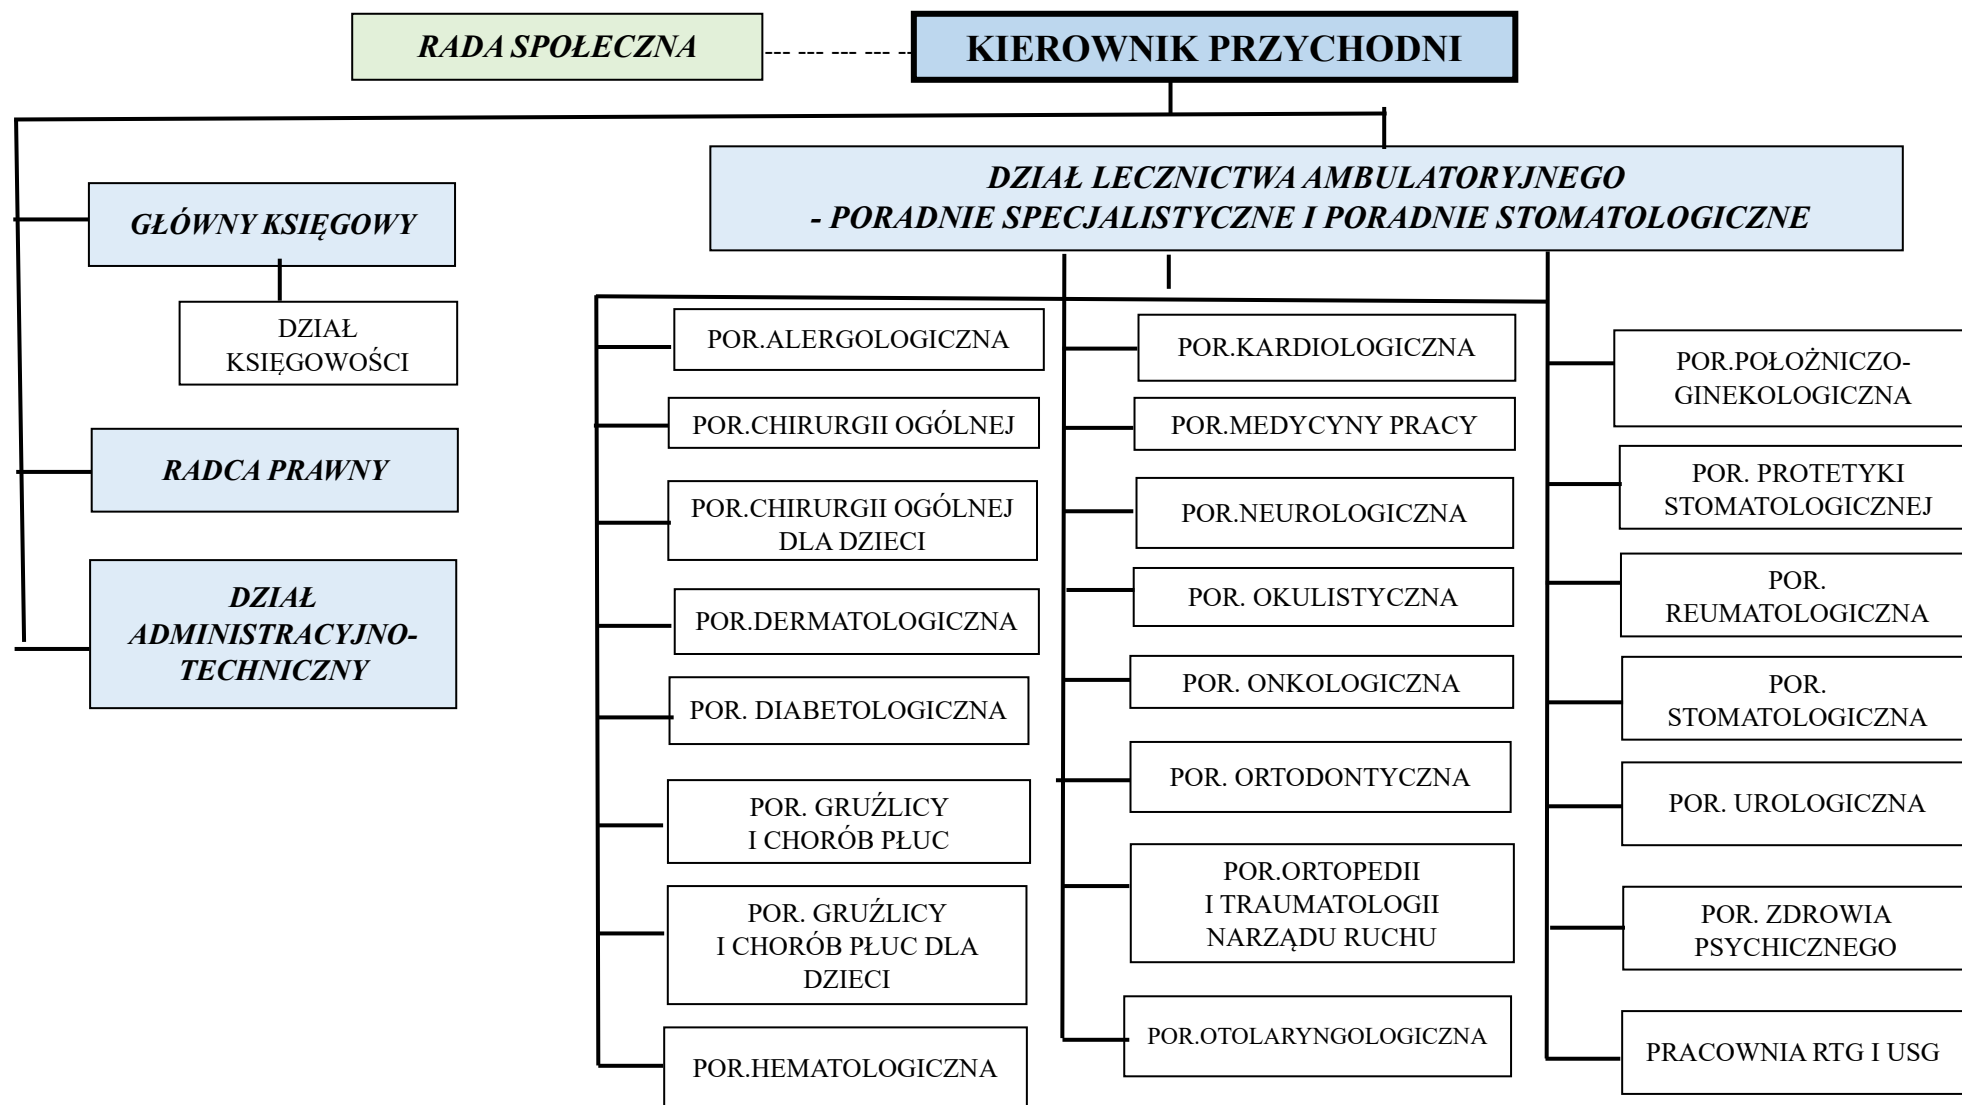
RADA SPOŁECZNA

KIEROWNIK PRZYCHODNI

GŁÓWNY KSIĘGOWY

DZIAŁ KSIĘGOWOŚCI

RADCA PRAWNY

DZIAŁ ADMINISTRACYJNO-TECHNICZNY

DZIAŁ LECZNICTWA AMBULATORYJNEGO
- PORADNIE SPECJALISTYCZNE I PORADNIE STOMATOLOGICZNE

POR.ALERGOLOGICZNA

POR.CHIRURGII OGÓLNEJ

POR.CHIRURGII OGÓLNEJ DLA DZIECI

POR.DERMATOLOGICZNA

POR. DIABETOLOGICZNA

POR. GRUŹLICY I CHORÓB PŁUC

POR. GRUŹLICY I CHORÓB PŁUC DLA DZIECI

POR.HEMATOLOGICZNA

POR.KARDIOLOGICZNA

POR.MEDYCYNY PRACY

POR.NEUROLOGICZNA

POR. OKULISTYCZNA

POR. ONKOLOGICZNA

POR. ORTODONTYCZNA

POR.ORTOPEDII I TRAUMATOLOGII NARZĄDU RUCHU

POR.OTOLARYNGOLOGICZNA

POR.POŁOŻNICZO-GINEKOLOGICZNA

POR. PROTETYKI STOMATOLOGICZNEJ

POR. REUMATOLOGICZNA

POR. STOMATOLOGICZNA

POR. UROLOGICZNA

POR. ZDROWIA PSYCHICZNEGO

PRACOWNIA RTG I USG